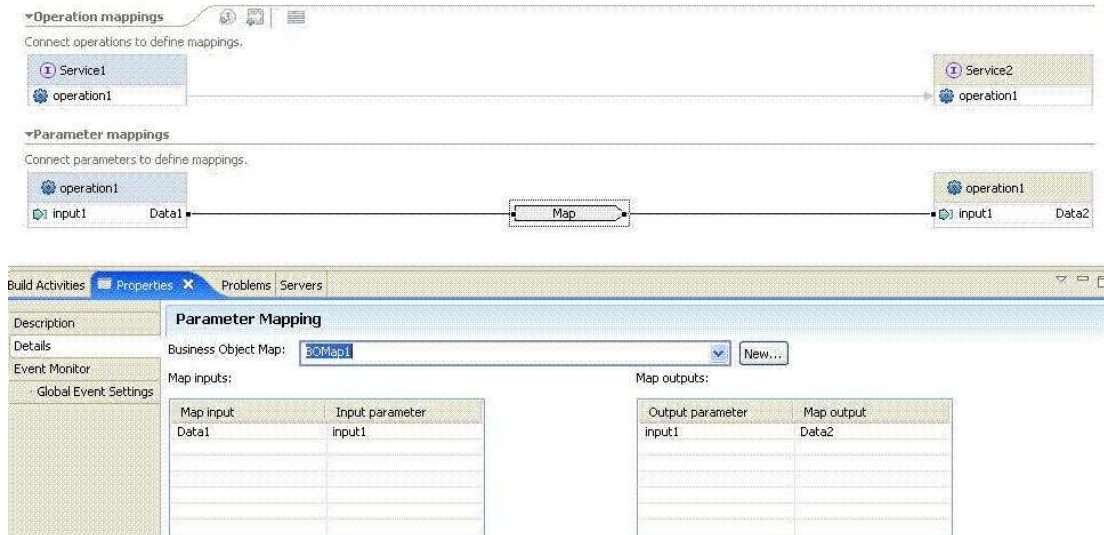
▾Operation mappings

Connect operations to define mappings.

Service1

operation1

Service2

operation1

▾Parameter mappings

Connect parameters to define mappings.

operation1

input1 Data1

Map

operation1

input1 Data2

Build Activities Properties ✕ Problems Servers

Description

Details

Event Monitor

Global Event Settings

Parameter Mapping

Business Object Map: BOMap1 New...

Map inputs:

| Map input | Input parameter |
|---|---|
| Data1 | input1 |

Map outputs:

| Output parameter | Map output |
|---|---|
| input1 | Data2 |